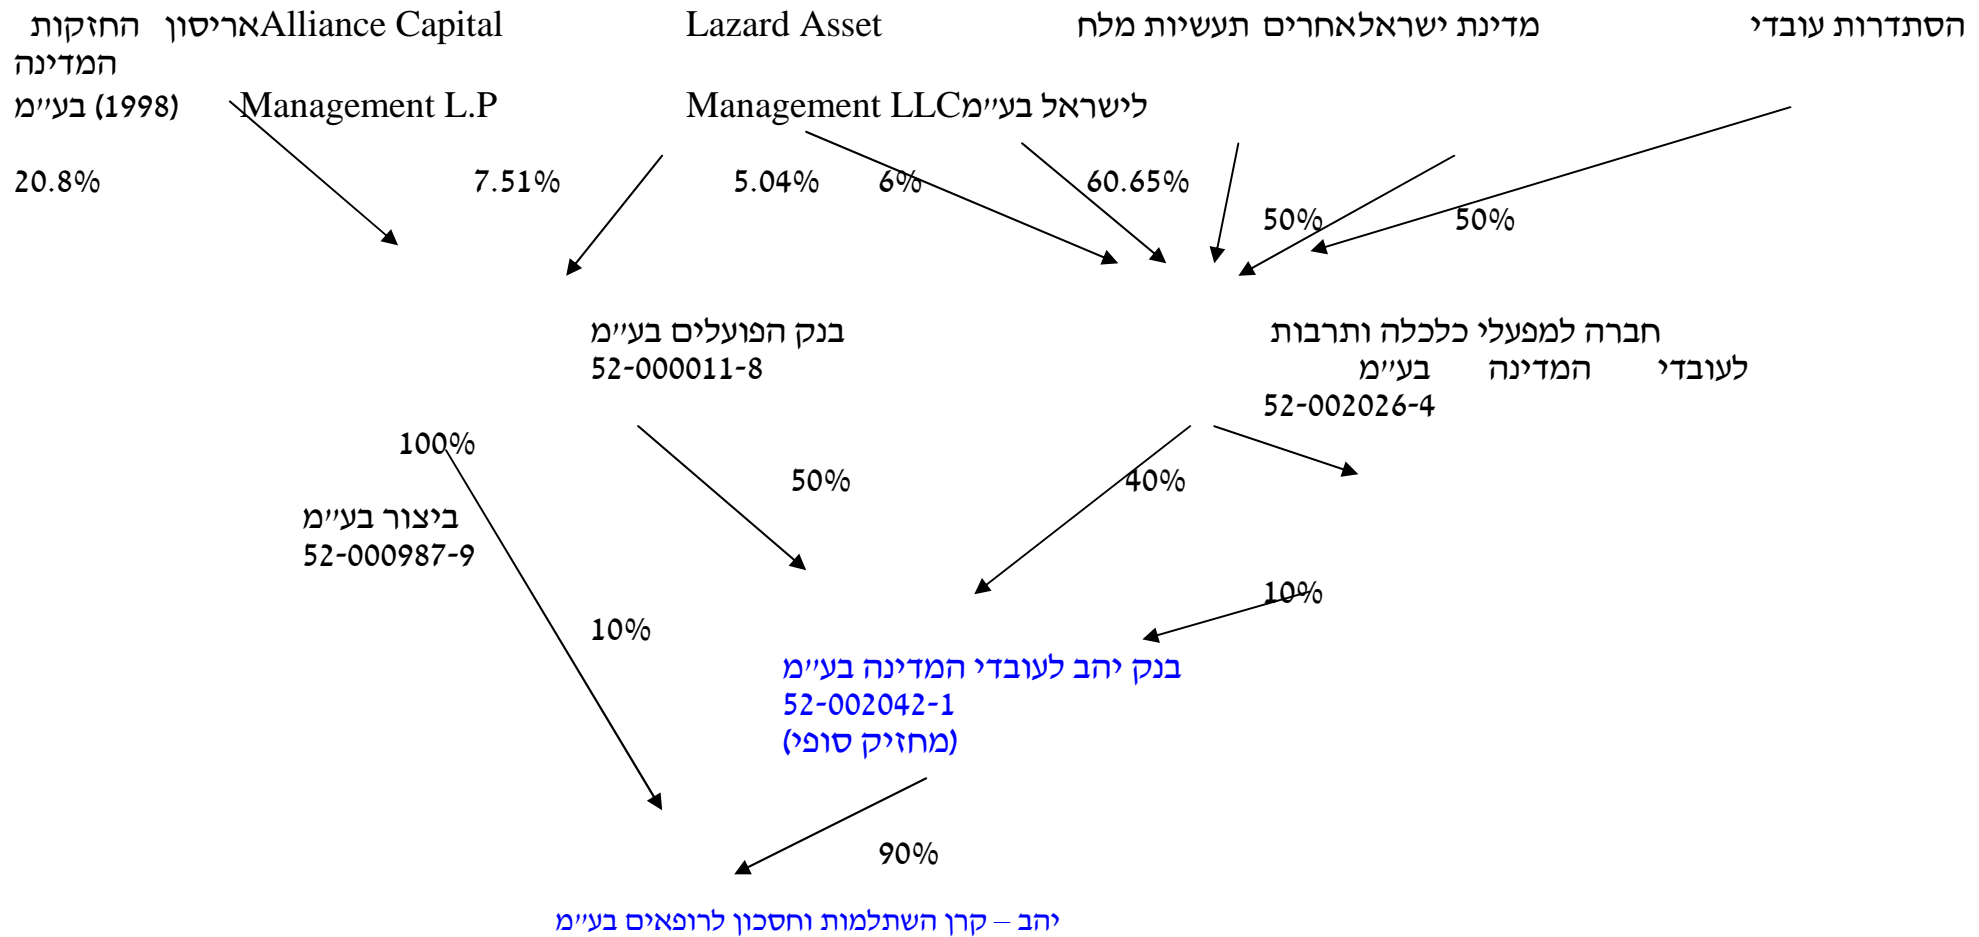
הסתדרות עובדי מדינת ישראל אחרים תעשיות מלח לישראל בע״מ

Lazard Asset Management LLC

Alliance Capital Management L.P

אריסון החזקות המדינה (1998) בע״מ

20.8%

7.51%

5.04%

6%

60.65%

50%

50%

בנק הפועלים בע״מ
52-000011-8

חברה למפעלי כלכלה ותרבות לעובדי המדינה בע״מ
52-002026-4

100%

50%

40%

ביצור בע״מ
52-000987-9

10%

10%

בנק יהב לעובדי המדינה בע״מ
52-002042-1
(מחזיק סופי)

90%

יהב – קרן השתלמות וחסכון לרופאים בע״מ